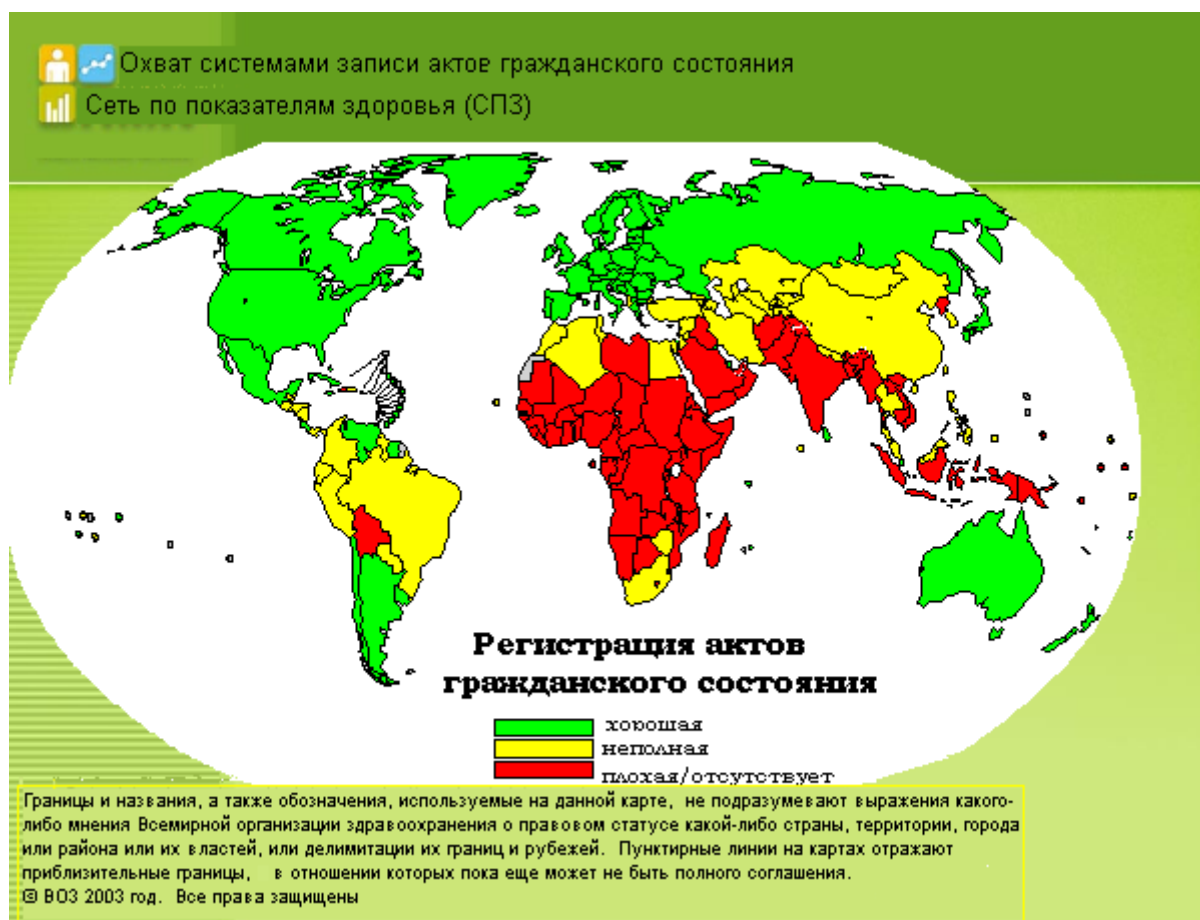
Охват системами записи актов гражданского состояния
Сеть по показателям здоровья (СПЗ)

Регистрация актов гражданского состояния

хорошая
неполная
плохая/отсутствует

Границы и названия, а также обозначения, используемые на данной карте, не подразумевают выражения какого-либо мнения Всемирной организации здравоохранения о правовом статусе какой-либо страны, территории, города или района или их властей, или делимитации их границ и рубежей. Пунктирные линии на картах отражают приблизительные границы, в отношении которых пока еще может не быть полного соглашения.
© ВОЗ 2003 год. Все права защищены